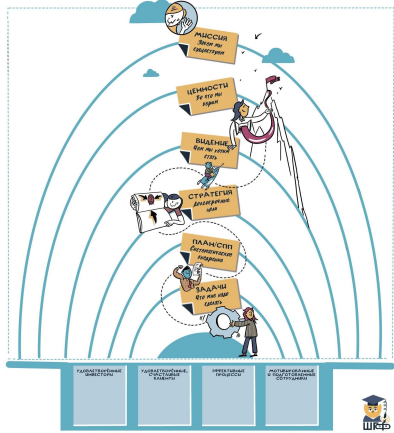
МИССИЯ
Зачем мы существуем

ЦЕННОСТИ
Во что мы верим

ВИДЕНИЕ
Чем мы хотим стать

СТРАТЕГИЯ
Долгосрочный план

ПЛАН/СПП
Систематическое внедрение

ЗАДАЧИ
Что нам надо сделать

УДОВЛЕТВОРЁННЫЕ ИНВЕСТОРЫ

УДОВЛЕТВОРЁННЫЕ, СЧАСТЛИВЫЕ КЛИЕНТЫ

ЭФФЕКТИВНЫЕ ПРОЦЕССЫ

МОТИВИРОВАННЫЕ И ПОДГОТОВЛЕННЫЕ СОТРУДНИКИ

ШКФ